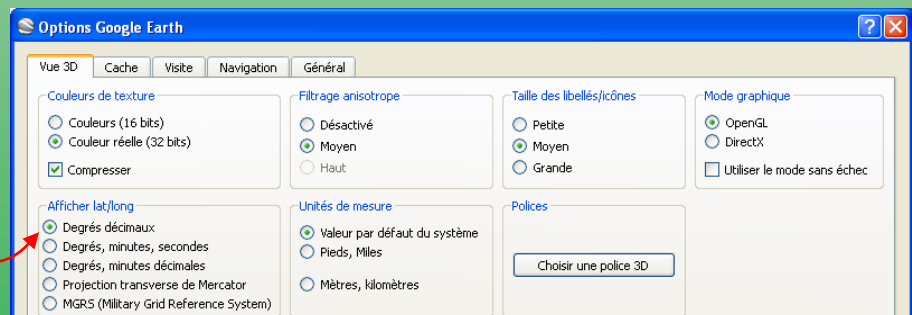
Options Google Earth

Vue 3D | Cache | Visite | Navigation | Général

Couleurs de texture
Couleurs (16 bits)
Couleur réelle (32 bits)
Compresser

Filtrage anisotrope
Désactivé
Moyen
Haut

Taille des libellés/icônes
Petite
Moyen
Grande

Mode graphique
OpenGL
DirectX
Utiliser le mode sans échec

Afficher lat/long
Degrés décimaux
Degrés, minutes, secondes
Degrés, minutes décimales
Projection transverse de Mercator
MGRS (Military Grid Reference System)

Unités de mesure
Valeur par défaut du système
Pieds, Miles
Mètres, kilomètres

Polices
Choisir une police 3D